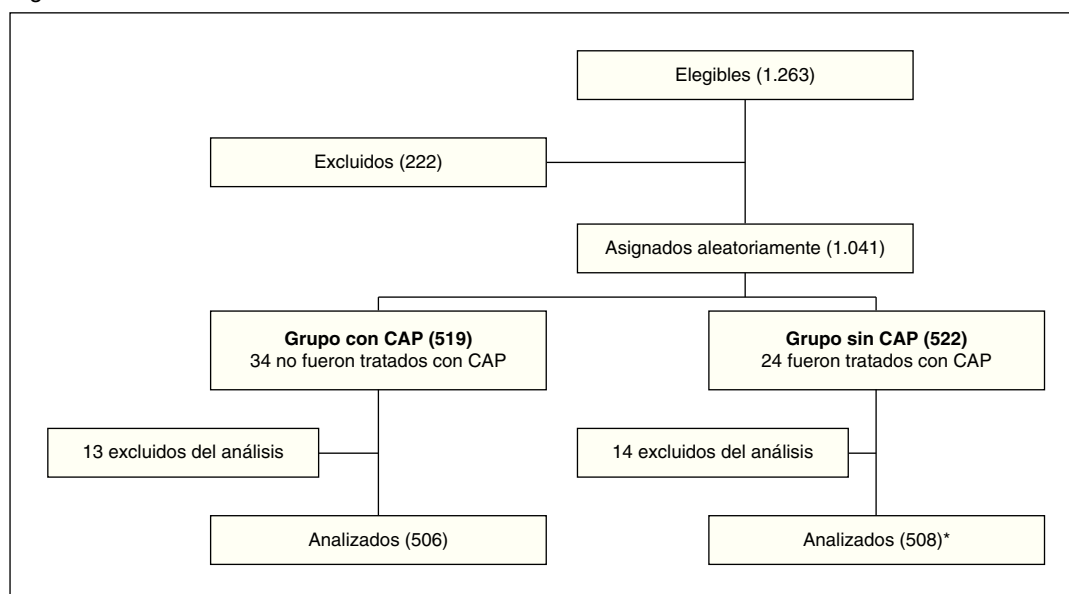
Elegibles (1.263)

Excluidos (222)

Asignados aleatoriamente (1.041)

**Grupo con CAP (519)**
34 no fueron tratados con CAP

**Grupo sin CAP (522)**
24 fueron tratados con CAP

13 excluidos del análisis

14 excluidos del análisis

Analizados (506)

Analizados (508)*